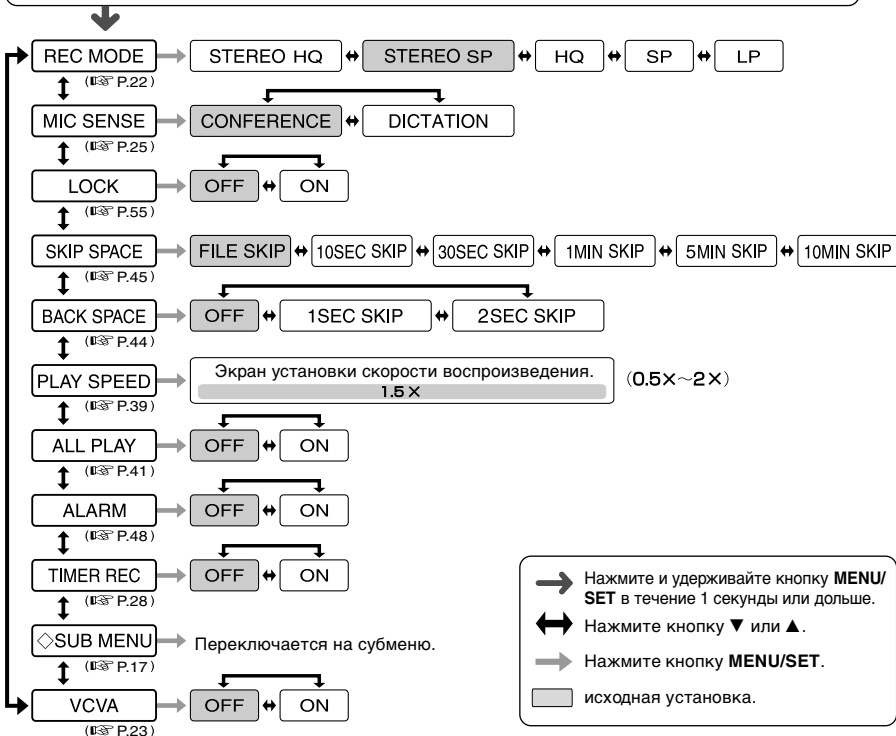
REC MODE
(☞ P.22)
STEREO HQ
STEREO SP
HQ
SP
LP

MIC SENSE
(☞ P.25)
CONFERENCE
DICTATION

LOCK
(☞ P.55)
OFF
ON

SKIP SPACE
(☞ P.45)
FILE SKIP
10SEC SKIP
30SEC SKIP
1MIN SKIP
5MIN SKIP
10MIN SKIP

BACK SPACE
(☞ P.44)
OFF
1SEC SKIP
2SEC SKIP

PLAY SPEED
(☞ P.39)
Экран установки скорости воспроизведения.
1.5×
(0.5×~2×)

ALL PLAY
(☞ P.41)
OFF
ON

ALARM
(☞ P.48)
OFF
ON

TIMER REC
(☞ P.28)
OFF
ON

◇SUB MENU
(☞ P.17)
Переключается на субменю.

VCVA
(☞ P.23)
OFF
ON

Нажмите и удерживайте кнопку **MENU/SET** в течение 1 секунды или дольше.
Нажмите кнопку ▼ или ▲.
Нажмите кнопку **MENU/SET**.
исходная установка.